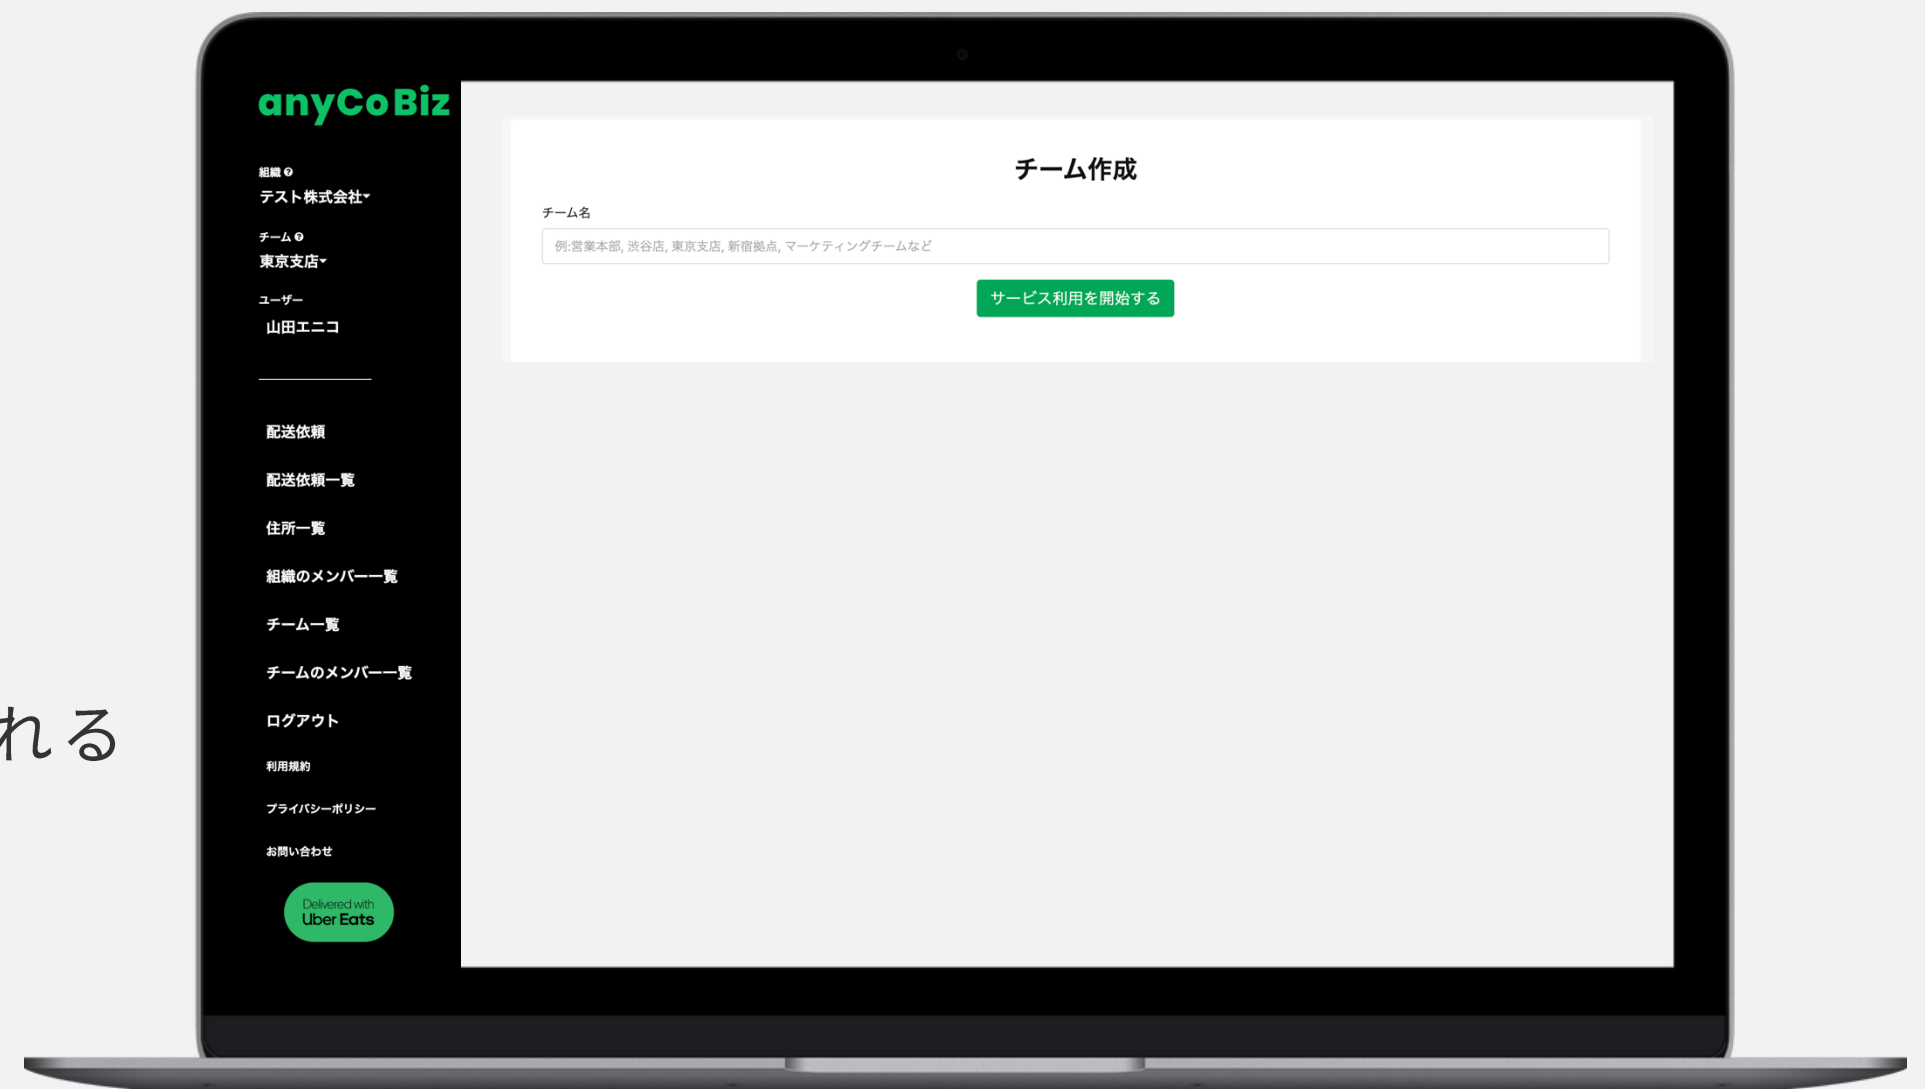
anyCoBiz

組織
テスト株式会社

チーム
東京支店

ユーザー
山田エニコ

配送依頼

配送依頼一覧

住所一覧

組織のメンバー一覧

チーム一覧

チームのメンバー一覧

ログアウト

利用規約

プライバシーポリシー

お問い合わせ

Delivered with Uber Eats

チーム作成

チーム名

例:営業本部, 渋谷店, 東京支店, 新宿拠点, マーケティングチームなど

サービス利用を開始する

れる